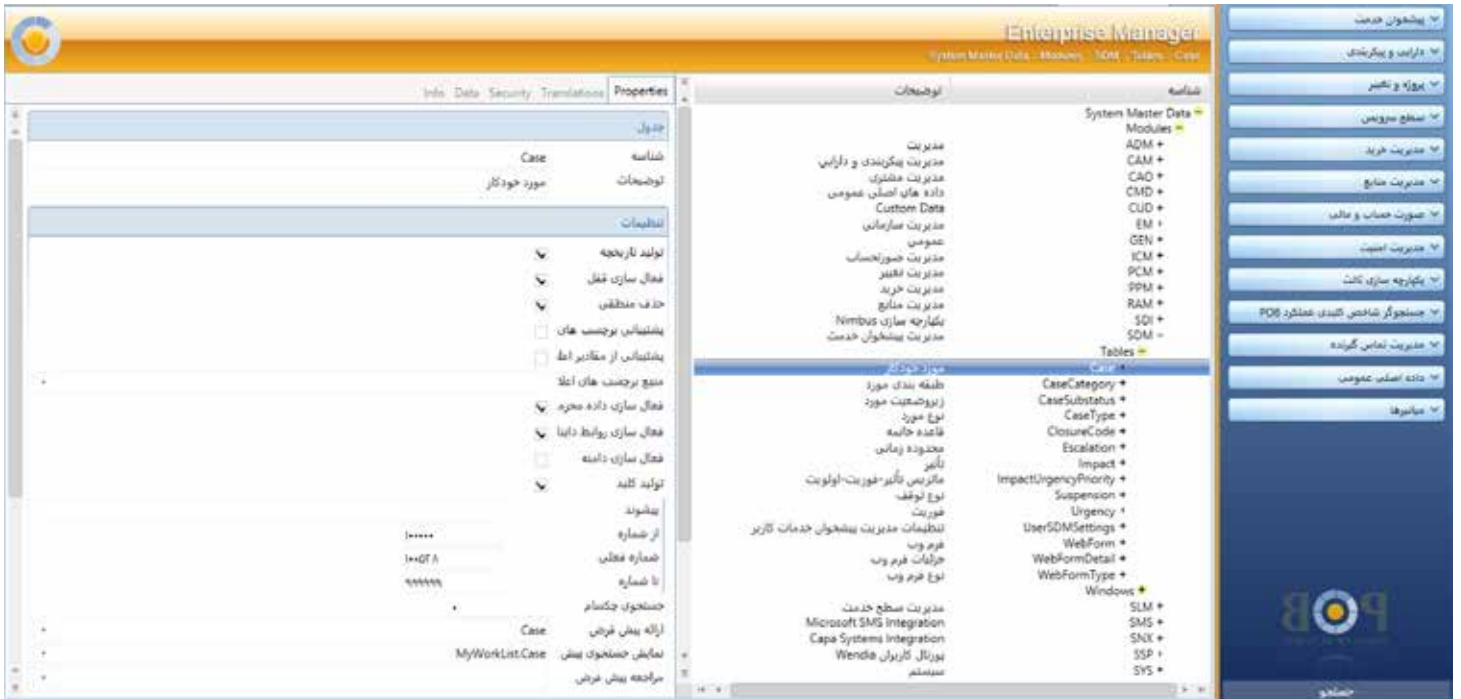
Enterprise Manager
System Master Data : Modules : SDM : Tables : Case

پیشخوان خدمت
دارایی و پیکربندی
پروژه و تغییر
سطح سرویس
مدیریت خرید
مدیریت منابع
صورت حساب و مالی
مدیریت امنیت
یکپارچه سازی ثالث
جستجوگر شاخص کلیدی عملکرد POB
مدیریت تماس گیرنده
داده اصلی عمومی
میانبرها

POB
جستجو

| شناسه | توضیحات |
|---|---|
| System Master Data | |
| Modules | |
| ADM + | مدیریت |
| CAM + | مدیریت پیکربندی و دارایی |
| CAO + | مدیریت مشتری |
| CMD + | داده های اصلی عمومی |
| CUD + | Custom Data |
| EM + | مدیریت سازمانی |
| GEN + | عمومی |
| ICM + | مدیریت صورتحساب |
| PCM + | مدیریت تغییر |
| PPM + | مدیریت خرید |
| RAM + | مدیریت منابع |
| SDI + | یکپارچه سازی Nimbus |
| SDM − | مدیریت پیشخوان خدمت |
| Tables | |
| Case | مورد خودکار |
| CaseCategory + | طبقه بندی مورد |
| CaseSubstatus + | زیروضعیت مورد |
| CaseType + | نوع مورد |
| ClosureCode + | قاعده خاتمه |
| Escalation + | محدوده زمانی |
| Impact + | تأثیر |
| ImpactUrgencyPriority + | ماتریس تأثیر-فوریت-اولویت |
| Suspension + | نوع توقف |
| Urgency + | فوریت |
| UserSDMSettings + | تنظیمات مدیریت پیشخوان خدمات کاربر |
| WebForm + | فرم وب |
| WebFormDetail + | جزئیات فرم وب |
| WebFormType + | نوع فرم وب |
| Windows | |
| SLM + | مدیریت سطح خدمت |
| SMS + | Microsoft SMS Integration |
| SNX + | Capa Systems Integration |
| SSP + | پورتال کاربران Wendia |
| SYS + | سیستم |

Info Data Security Translations Properties

جدول
شناسه Case
توضیحات مورد خودکار

تنظیمات
تولید تاریخچه
فعال سازی قفل
حذف منطقی
پشتیبانی برچسب های
پشتیبانی از مقادیر اط
منبع برچسب های اعلا
فعال سازی داده محرم
فعال سازی روابط داینا
فعال سازی دامنه
تولید کلید
پیشوند
از شماره ۱۰۰۰۰۰
شماره فعلی ۱۰۰۵۲۸
تا شماره ۹۹۹۹۹۹
جستجوی چکسام
ارائه پیش فرض Case
نمایش جستجوی پیش MyWorkList.Case
مراجعه پیش فرض